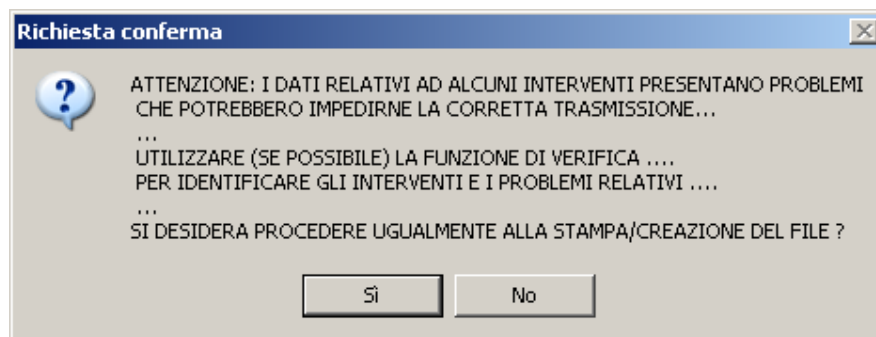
Richiesta conferma

ATTENZIONE: I DATI RELATIVI AD ALCUNI INTERVENTI PRESENTANO PROBLEMI CHE POTREBBERO IMPEDIRNE LA CORRETTA TRASMISSIONE...
...
UTILIZZARE (SE POSSIBILE) LA FUNZIONE DI VERIFICA ....
PER IDENTIFICARE GLI INTERVENTI E I PROBLEMI RELATIVI ....
...
SI DESIDERA PROCEDERE UGUALMENTE ALLA STAMPA/CREAZIONE DEL FILE ?

Sì

No